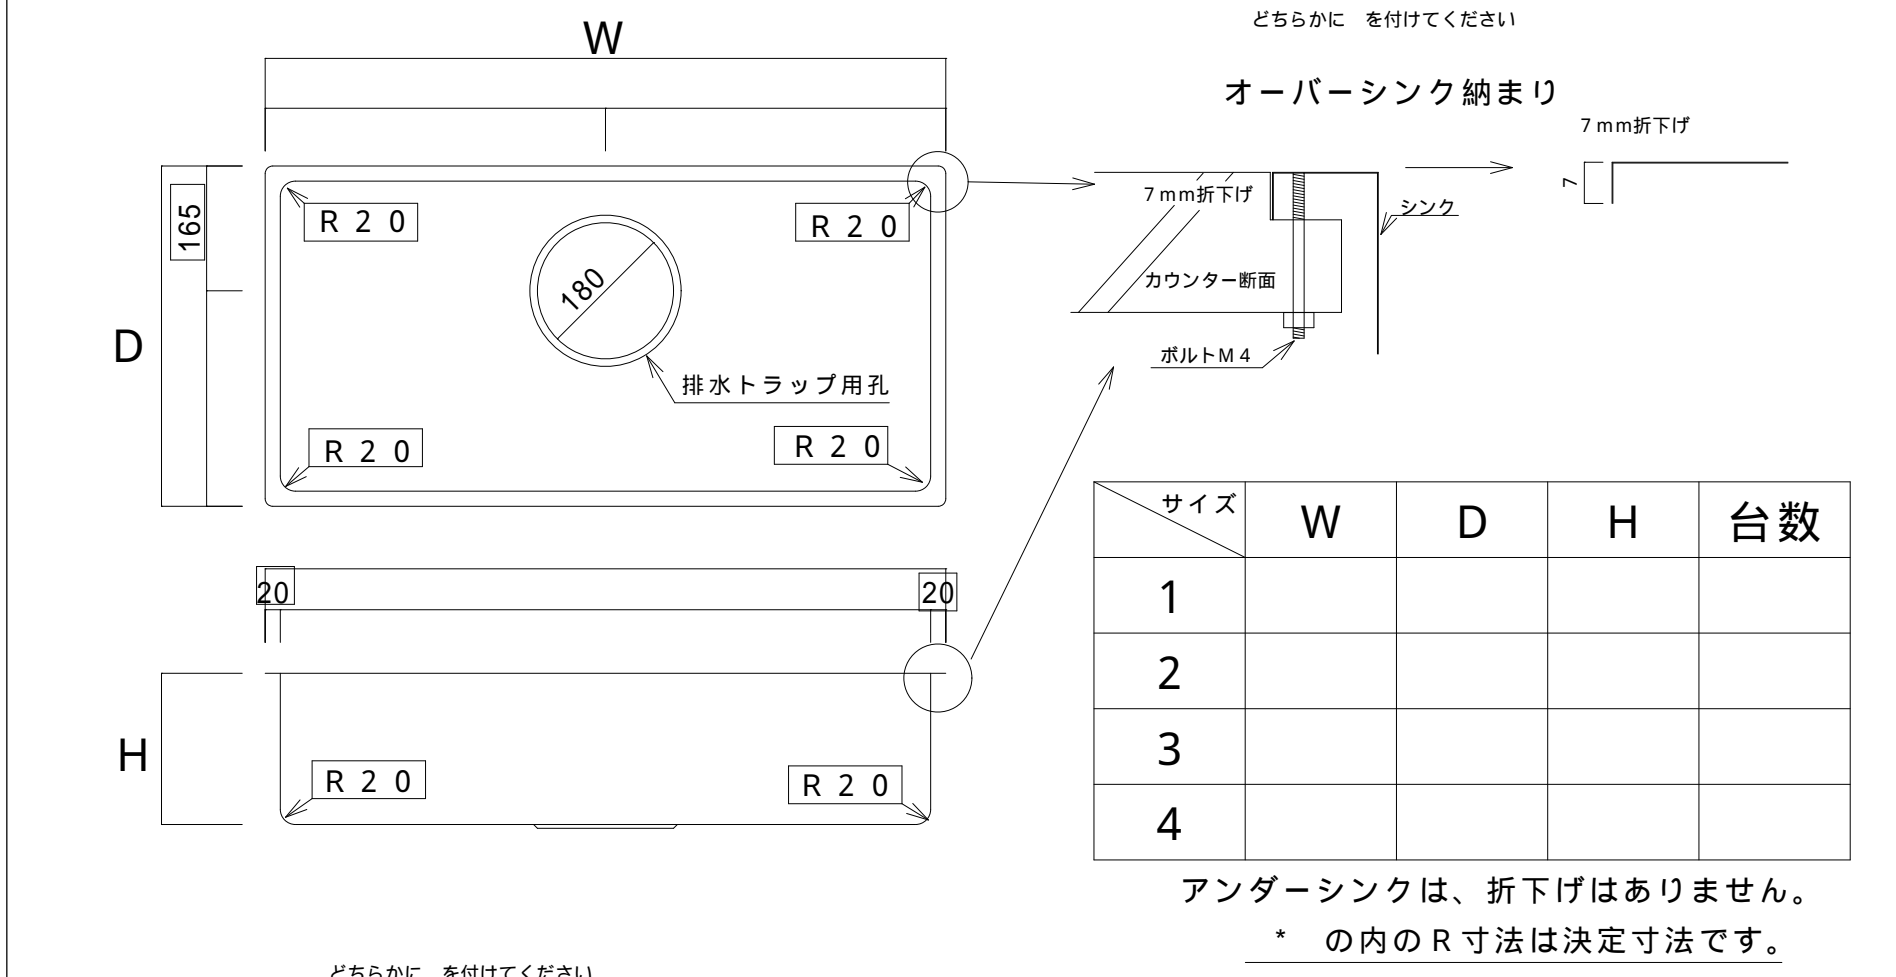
W

165

D

R 2 0

R 2 0

180

排水トラップ用孔

R 2 0

R 2 0

20

20

H

R 2 0

R 2 0

どちらかに　を付けてください

オーバーシンク納まり

7 mm折下げ

7

7 mm折下げ

シンク

カウンター断面

ボルトＭ４

| サイズ | W | D | H | 台数 |
|---|---|---|---|---|
| 1 | | | | |
| 2 | | | | |
| 3 | | | | |
| 4 | | | | |

アンダーシンクは、折下げはありません。

＊　の内のＲ寸法は決定寸法です。

どちらかに　を付けてください